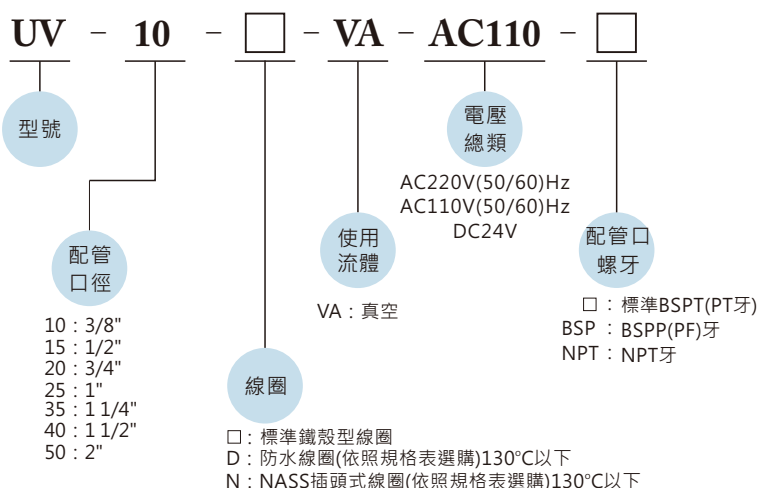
UV - 10 - □ - VA - AC110 - □

型號

配管口徑

10：3/8"
15：1/2"
20：3/4"
25：1"
35：1 1/4"
40：1 1/2"
50：2"

線圈

□：標準鐵殼型線圈
D：防水線圈(依照規格表選購)130°C以下
N：NASS插頭式線圈(依照規格表選購)130°C以下

使用流體

VA：真空

電壓總類

AC220V(50/60)Hz
AC110V(50/60)Hz
DC24V

配管口螺牙

□：標準BSPT(PT牙)
BSP：BSPP(PF)牙
NPT：NPT牙